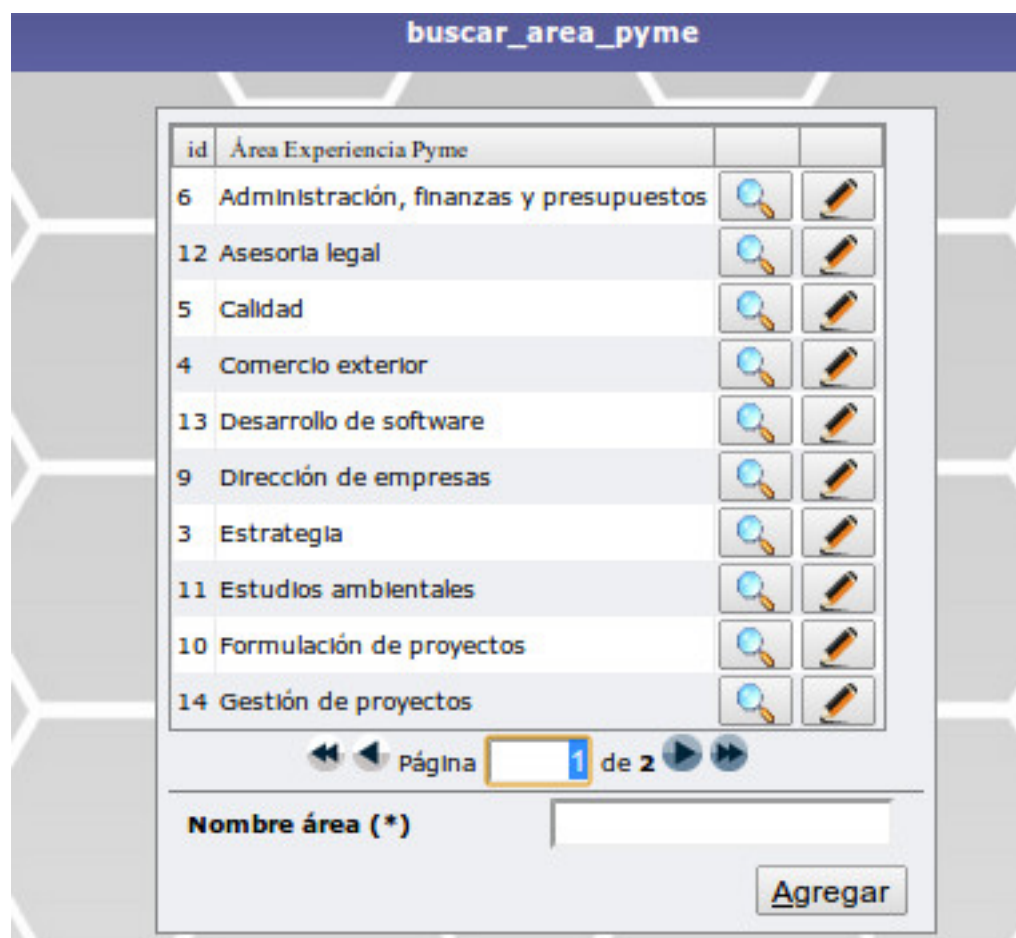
buscar_area_pyme

| id | Área Experiencia Pyme | | |
|---|---|---|---|
| 6 | Administración, finanzas y presupuestos | | |
| 12 | Asesoria legal | | |
| 5 | Calidad | | |
| 4 | Comercio exterior | | |
| 13 | Desarrollo de software | | |
| 9 | Dirección de empresas | | |
| 3 | Estrategia | | |
| 11 | Estudios ambientales | | |
| 10 | Formulación de proyectos | | |
| 14 | Gestión de proyectos | | |

Página 1 de 2

Nombre área (*)

Agregar